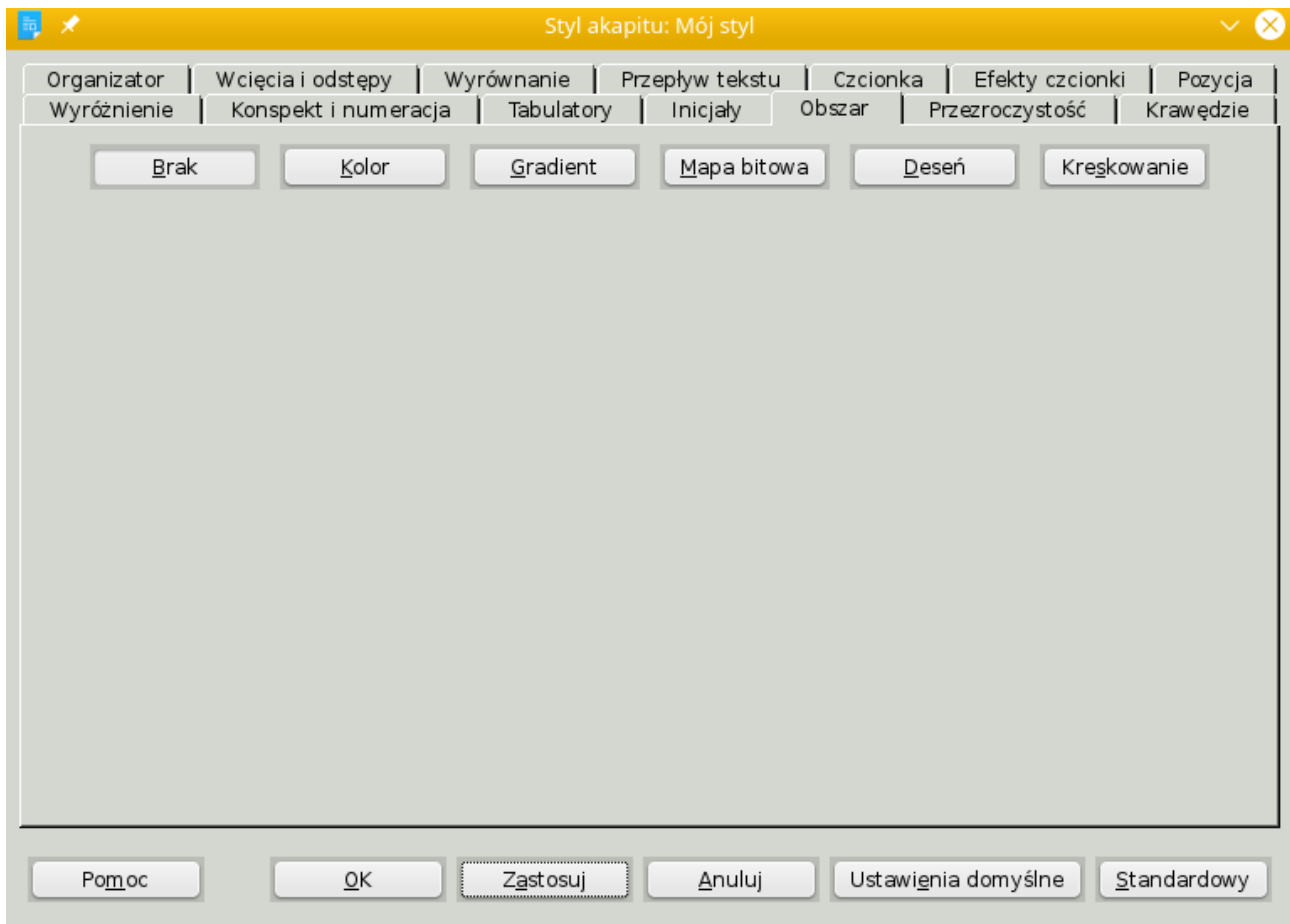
Styl akapitu: Mój styl

Organizator | Wcięcia i odstępy | Wyrównanie | Przepływ tekstu | Czcionka | Efekty czcionki | Pozycja
Wyróżnienie | Konspekt i numeracja | Tabulatory | Inicjały | Obszar | Przezroczystość | Krawędzie

Brak | Kolor | Gradient | Mapa bitowa | Deseń | Kreskowanie

Pomoc | OK | Zastosuj | Anuluj | Ustawienia domyślne | Standardowy